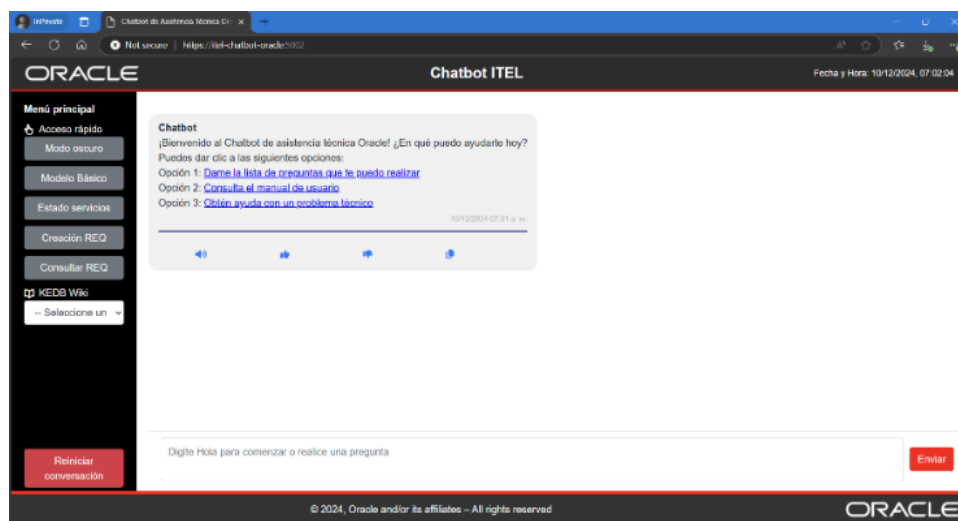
InPrivate
Chatbot de Asistencia técnica Or... ×
+
Not secure | https://itel-chatbot-oracle:5002

ORACLE
Chatbot ITEL
Fecha y Hora: 10/12/2024, 07:02:04

Menú principal
Acceso rápido
Modo oscuro
Modelo Básico
Estado servicios
Creación REQ
Consultar REQ
KEDB Wiki
-- Seleccione un

Chatbot
¡Bienvenido al Chatbot de asistencia técnica Oracle! ¿En qué puedo ayudarte hoy?
Puedes dar clic a las siguientes opciones:
Opción 1: Dame la lista de preguntas que te puedo realizar
Opción 2: Consulta el manual de usuario
Opción 3: Obtén ayuda con un problema técnico
10/12/2024 07:01 a. m.

Reiniciar conversación
Digite Hola para comenzar o realice una pregunta
Enviar

© 2024, Oracle and/or its affiliates – All rights reserved
ORACLE